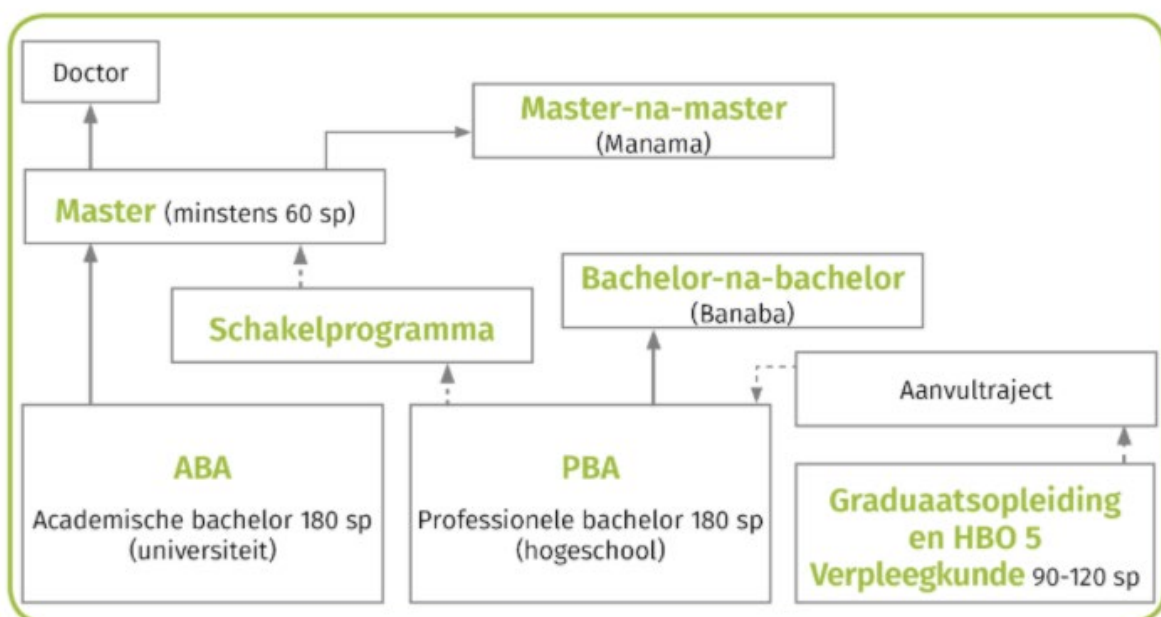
Doctor

Master-na-master
(Manama)

Master (minstens 60 sp)

Schakelprogramma

Bachelor-na-bachelor
(Banaba)

Aanvultraject

ABA
Academische bachelor 180 sp
(universiteit)

PBA
Professionele bachelor 180 sp
(hogeschool)

Graduaatsopleiding en HBO 5 Verpleegkunde 90-120 sp